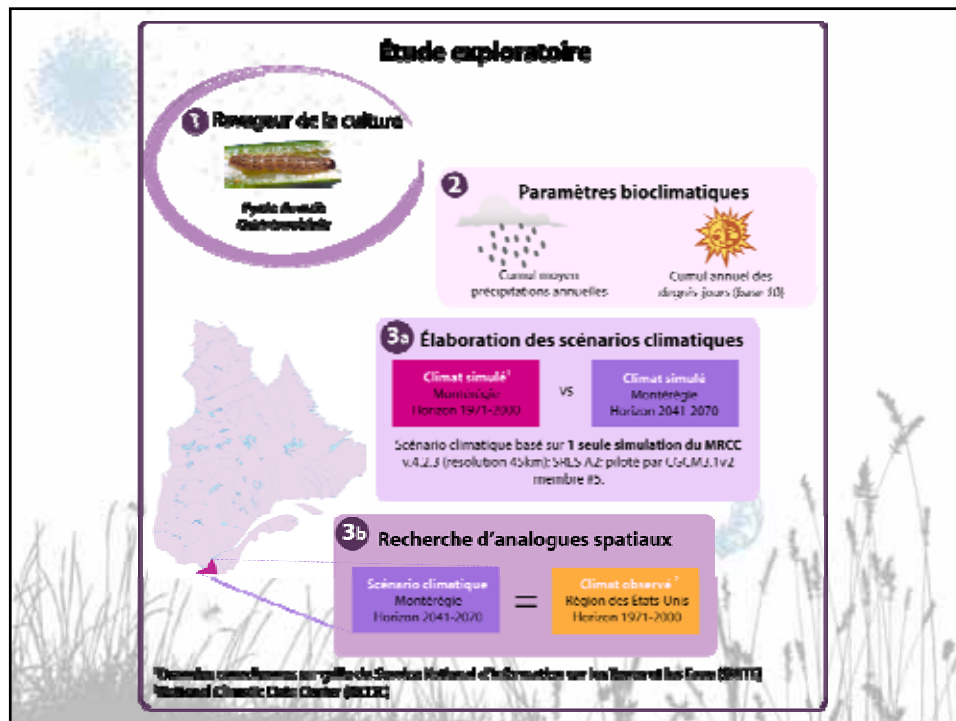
Étude exploratoire

1 Ravageur de la culture

Pyrale du maïs
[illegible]

2 Paramètres bioclimatiques

Cumul moyen précipitations annuelles

Cumul annuel des degrés-jours (base 10)

3a Élaboration des scénarios climatiques

Climat simulé$^1$
Montérégie
Horizon 1971-2000

vs

Climat simulé
Montérégie
Horizon 2041-2070

Scénario climatique basé sur 1 seule simulation du MRCC v.4.2.3 (résolution 45km): SRES A2 piloté par CGCM3.1v2 membre #5.

3b Recherche d'analogues spatiaux

Scénario climatique
Montérégie
Horizon 2041-2070

=

Climat observé$^2$
Région des États Unis
Horizon 1971-2000

$^1$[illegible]
$^2$National Climatic Data Center (NCDC)